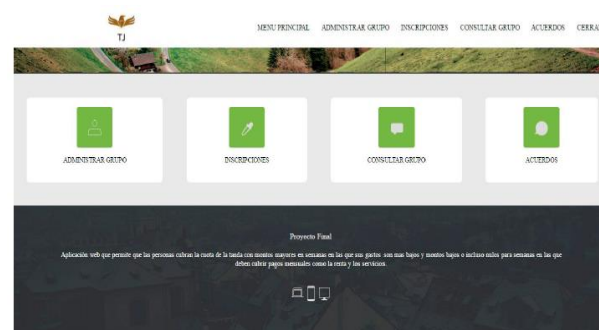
TJ

MENU PRINCIPAL ADMINISTRAR GRUPO INSCRIPCIONES CONSULTAR GRUPO ACUERDOS CERRA

ADMINISTRAR GRUPO

INSCRIPCIONES

CONSULTAR GRUPO

ACUERDOS

Proyecto Final

Aplicación web que permite que las personas cubran la cuota de la tanda con montos mayores en semanas en las que sus gastos son mas bajos y montos bajos o incluso nulos para semanas en las que deben cubrir pagos mensuales como la renta y los servicios.